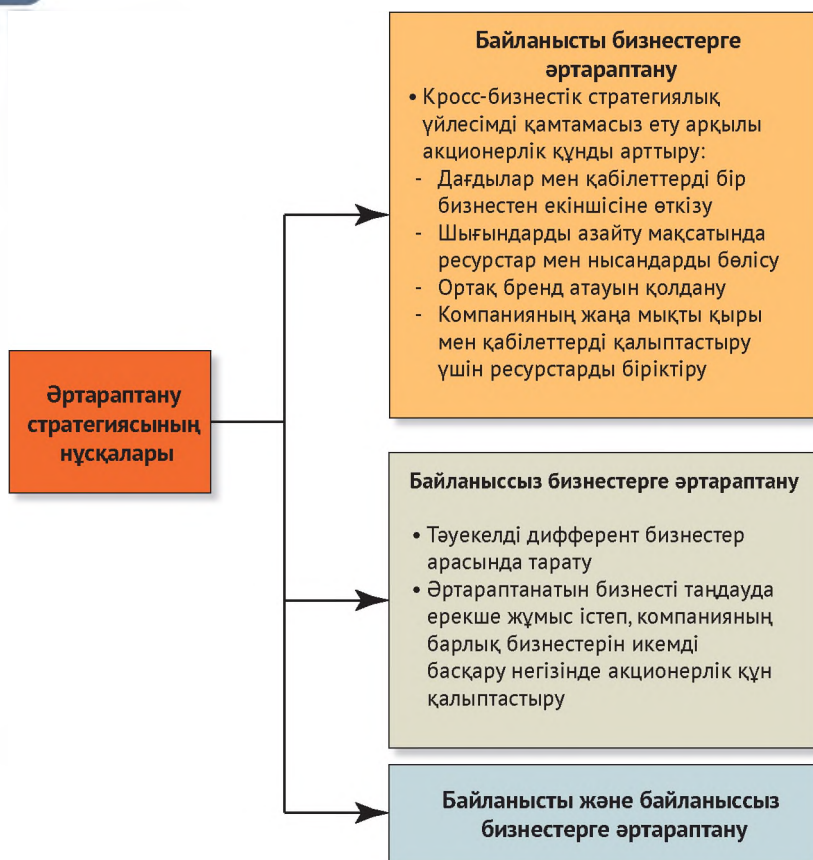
Әртараптану стратегиясының нұсқалары

Байланысты бизнестерге әртараптану

• Кросс-бизнестік стратегиялық үйлесімді қамтамасыз ету арқылы акционерлік құнды арттыру:
- Дағдылар мен қабілеттерді бір бизнестен екіншісіне өткізу
- Шығындарды азайту мақсатында ресурстар мен нысандарды бөлісу
- Ортақ бренд атауын қолдану
- Компанияның жаңа мықты қыры мен қабілеттерді қалыптастыру үшін ресурстарды біріктіру

Байланыссыз бизнестерге әртараптану

• Тәуекелді дифферент бизнестер арасында тарату
• Әртараптанатын бизнесті таңдауда ерекше жұмыс істеп, компанияның барлық бизнестерін икемді басқару негізінде акционерлік құн қалыптастыру

Байланысты және байланыссыз бизнестерге әртараптану